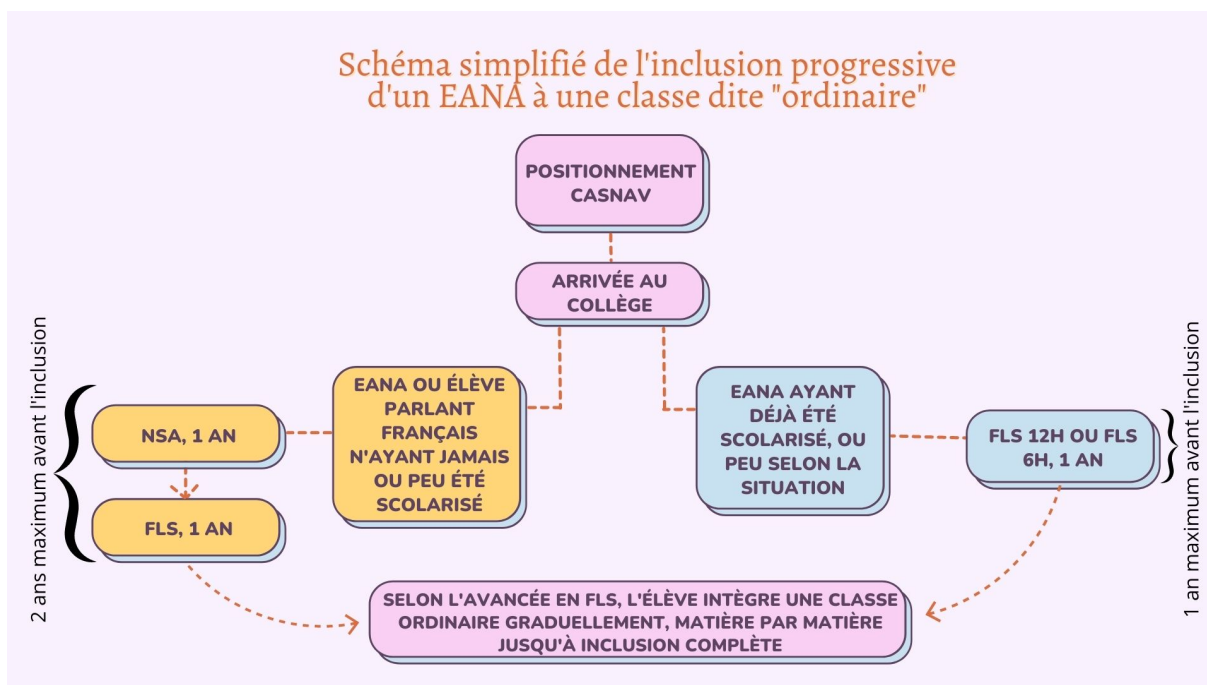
Schéma simplifié de l'inclusion progressive d'un EANA à une classe dite "ordinaire"

POSITIONNEMENT CASNAV

ARRIVÉE AU COLLÈGE

2 ans maximum avant l'inclusion

NSA, 1 AN

FLS, 1 AN

EANA OU ÉLÈVE PARLANT FRANÇAIS N'AYANT JAMAIS OU PEU ÉTÉ SCOLARISÉ

EANA AYANT DÉJÀ ÉTÉ SCOLARISÉ, OU PEU SELON LA SITUATION

FLS 12H OU FLS 6H, 1 AN

1 an maximum avant l'inclusion

SELON L'AVANCÉE EN FLS, L'ÉLÈVE INTÈGRE UNE CLASSE ORDINAIRE GRADUELLEMENT, MATIÈRE PAR MATIÈRE JUSQU'À INCLUSION COMPLÈTE